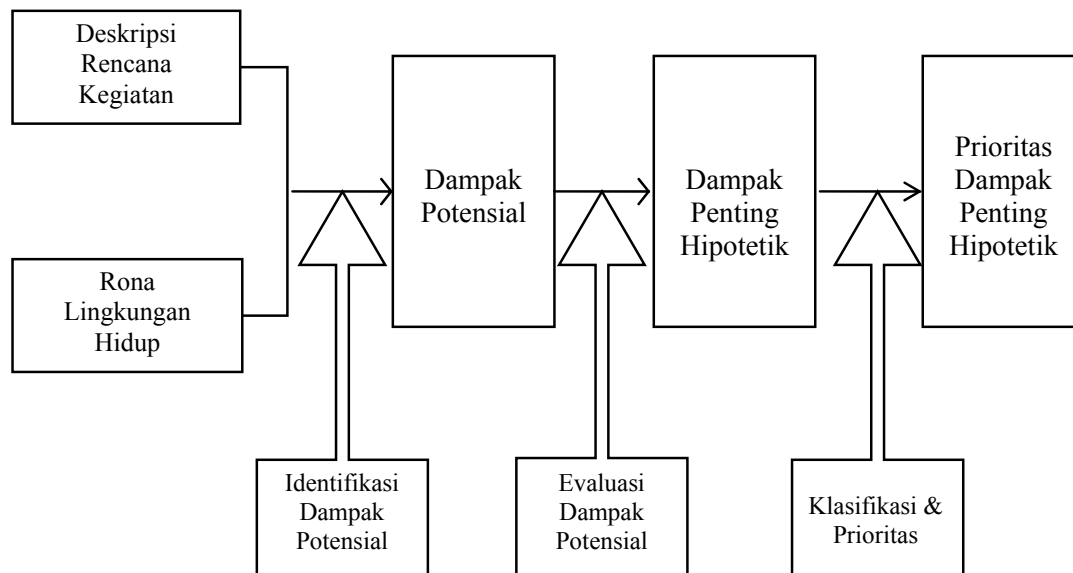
Deskripsi Rencana Kegiatan

Rona Lingkungan Hidup

Dampak Potensial

Dampak Penting Hipotetik

Prioritas Dampak Penting Hipotetik

Identifikasi Dampak Potensial

Evaluasi Dampak Potensial

Klasifikasi & Prioritas